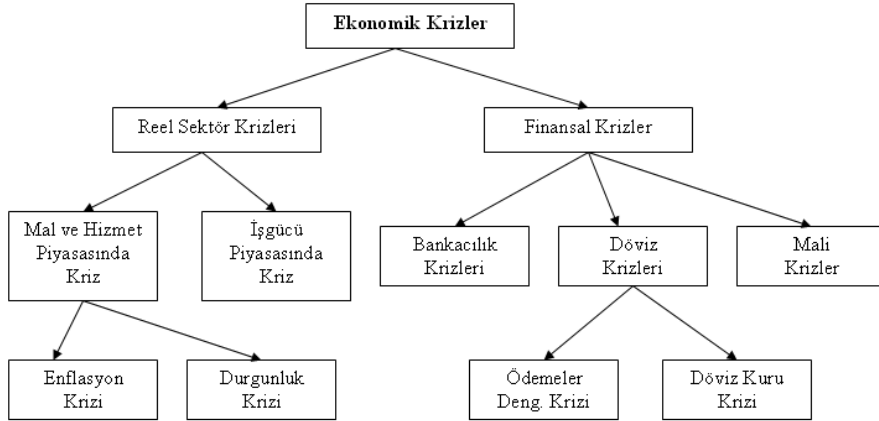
Ekonomik Krizler

Reel Sektör Krizleri

Finansal Krizler

Mal ve Hizmet Piyasasında Kriz

İşgücü Piyasasında Kriz

Bankacılık Krizleri

Döviz Krizleri

Mali Krizler

Enflasyon Krizi

Durgunluk Krizi

Ödemeler Deng. Krizi

Döviz Kuru Krizi